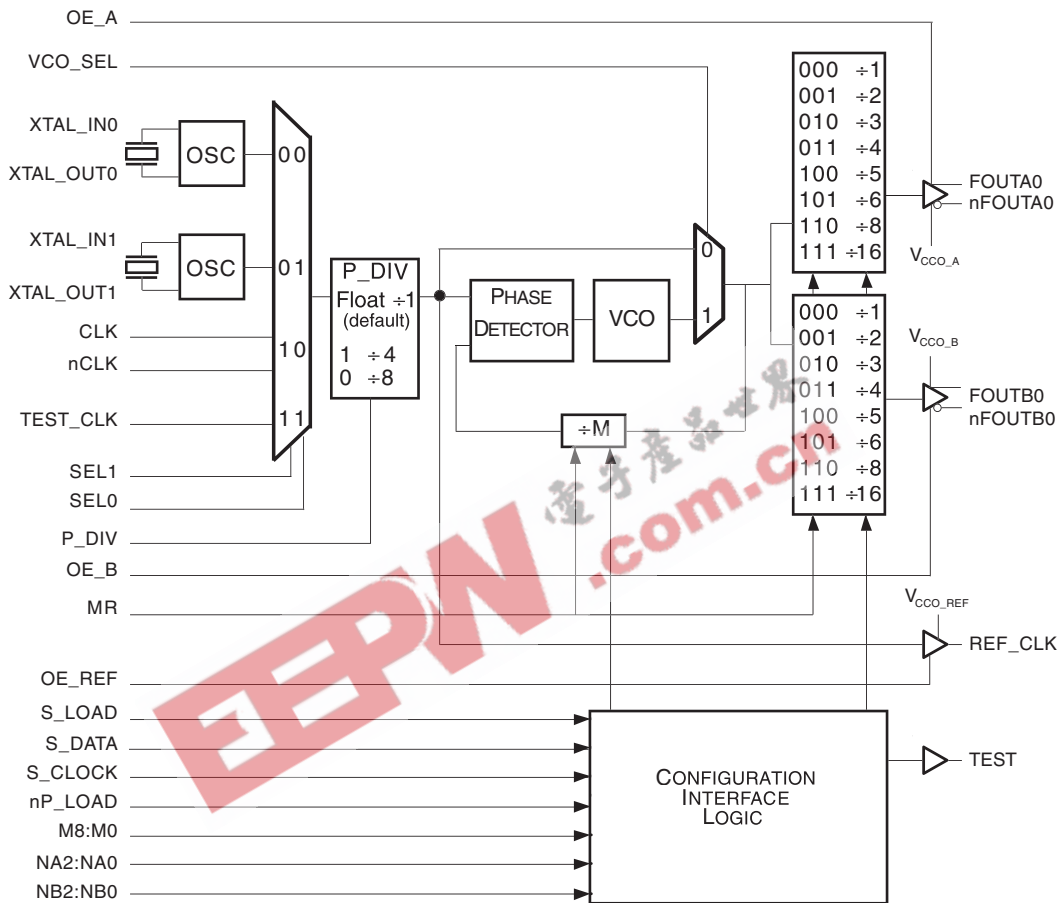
OE_A

VCO_SEL

XTAL_IN0

OSC

XTAL_OUT0

XTAL_IN1

OSC

XTAL_OUT1

CLK

nCLK

TEST_CLK

SEL1

SEL0

P_DIV

OE_B

MR

OE_REF

S_LOAD

S_DATA

S_CLOCK

nP_LOAD

M8:M0

NA2:NA0

NB2:NB0

00

01

10

11

P_DIV
Float $\div$1
(default)

1 $\div$4
0 $\div$8

PHASE DETECTOR

VCO

0

1

$\div$M

000 $\div$1
001 $\div$2
010 $\div$3
011 $\div$4
100 $\div$5
101 $\div$6
110 $\div$8
111 $\div$16

FOUTA0
nFOUTA0

$V_{CCO\_A}$

$V_{CCO\_B}$

000 $\div$1
001 $\div$2
010 $\div$3
011 $\div$4
100 $\div$5
101 $\div$6
110 $\div$8
111 $\div$16

FOUTB0
nFOUTB0

$V_{CCO\_REF}$

REF_CLK

CONFIGURATION INTERFACE LOGIC

TEST

电子产品世界

EEPW.com.cn